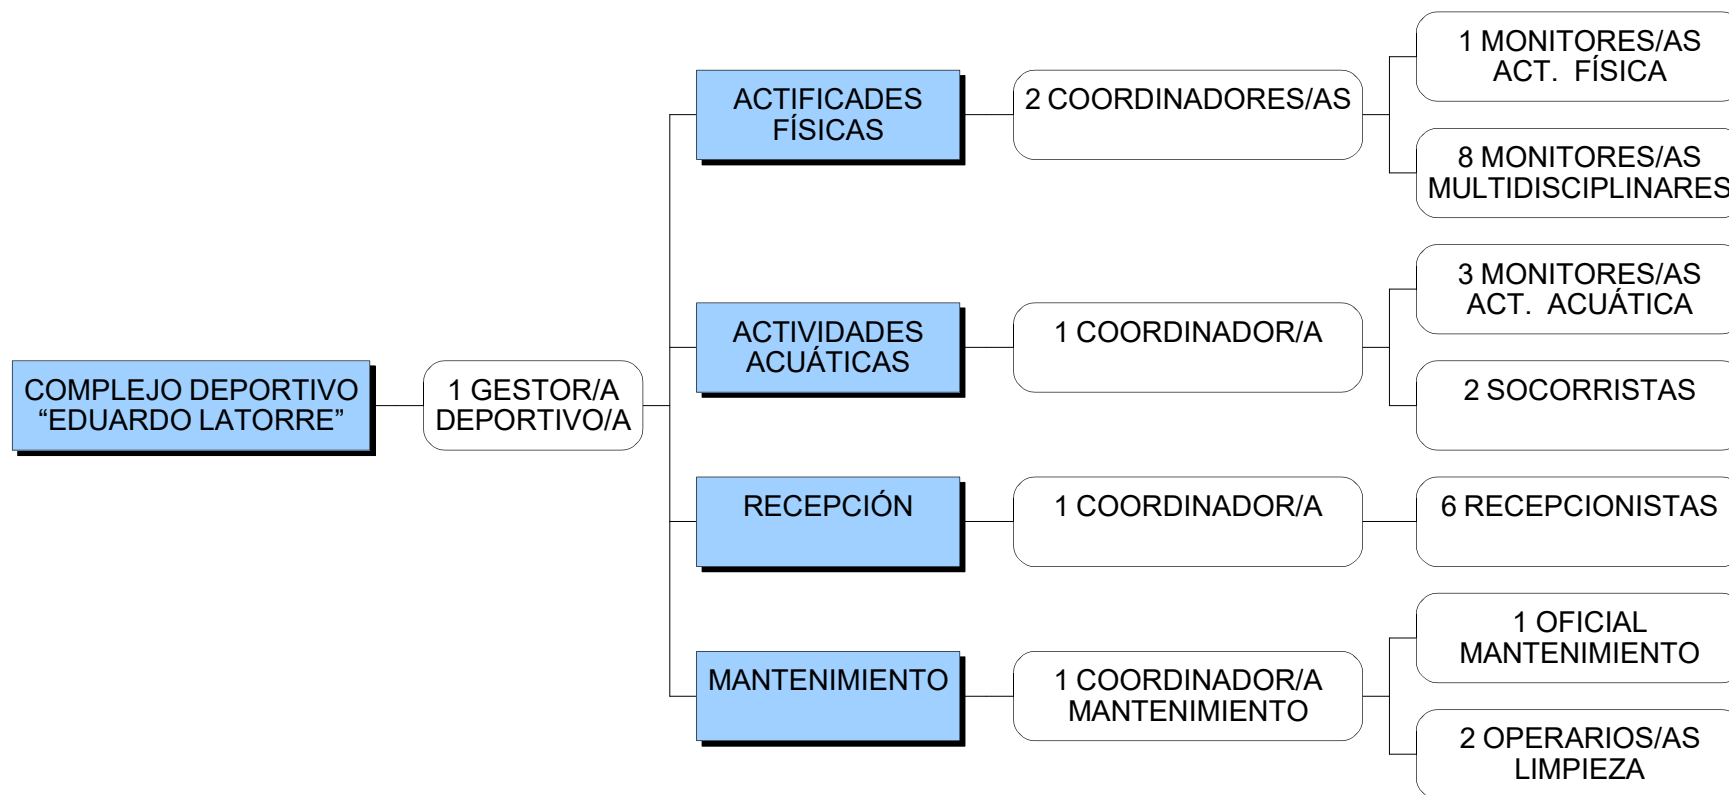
COMPLEJO DEPORTIVO "EDUARDO LATORRE"

1 GESTOR/A DEPORTIVO/A

ACTIFICADES FÍSICAS

2 COORDINADORES/AS

1 MONITORES/AS ACT. FÍSICA

8 MONITORES/AS MULTIDISCIPLINARES

ACTIVIDADES ACUÁTICAS

1 COORDINADOR/A

3 MONITORES/AS ACT. ACUÁTICA

2 SOCORRISTAS

RECEPCIÓN

1 COORDINADOR/A

6 RECEPCIONISTAS

MANTENIMIENTO

1 COORDINADOR/A MANTENIMIENTO

1 OFICIAL MANTENIMIENTO

2 OPERARIOS/AS LIMPIEZA